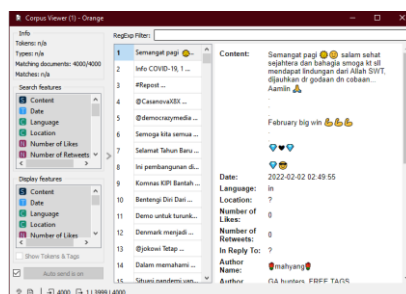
Corpus Viewer (1) - Orange

Info
Tokens: n/a
Types: n/a
Matching documents: 4000/4000
Matches: n/a

Search features
Content
Date
Language
Location
Number of Likes
Number of Retweets

Display features
Content
Date
Language
Location
Number of Likes
Number of Retweets

Show Tokens & Tags

Auto send is on

RegExp Filter:

| | |
|---|---|
| 1 | Semangat pagi |
| 2 | Info COVID-19, 1 ... |
| 3 | #Repost ... |
| 4 | @CasanovaX8X ... |
| 5 | @democrazymedia ... |
| 6 | Semoga kita semua ... |
| 7 | Selamat Tahun Baru ... |
| 8 | Ini pembangunan di... |
| 9 | Komnas KIPI Bantah ... |
| 10 | Bentengi Diri Dari ... |
| 11 | Demo untuk turunk... |
| 12 | Denmark menjadi ... |
| 13 | @jokowi Tetap ... |
| 14 | Dalam memahami ... |
| 15 | Situasi pandemi yan... |

Content: Semangat pagi salam sehat sejahtera dan bahagia smoga kt sll mendapat lindungan dari Allah SWT, dijauhkan dr godaan dn cobaan... Aamiin
.
.
.
February big win
.
.
Date: 2022-02-02 02:49:55
Language: in
Location: ?
Number of Likes: 0
Number of Retweets: 0
In Reply To: ?
Author Name: mahyang
Author: GA hunters, FREE TAGS

4000 | 1 | 3999 | 4000